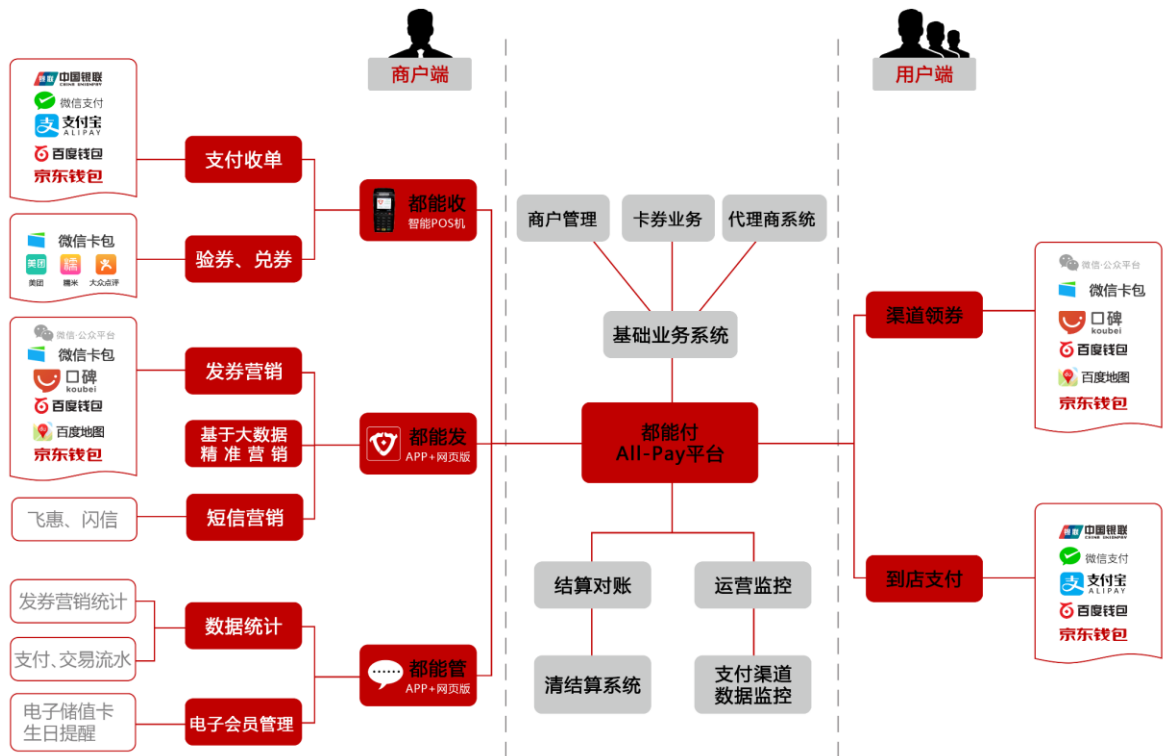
商户端

用户端

银联 中国银联 CHINA UNIONPAY
微信支付
支付宝 ALIPAY
百度钱包
京东钱包

支付收单

微信卡包
美团
糯米
大众点评

验券、兑券

都能收
智能POS机

商户管理
卡券业务
代理商系统

基础业务系统

微信·公众平台
微信卡包
口碑 koubei
百度钱包
百度地图
京东钱包

发券营销

基于大数据精准营销

都能发
APP+网页版

都能付
All-Pay平台

飞惠、闪信

短信营销

发券营销统计

支付、交易流水

数据统计

都能管
APP+网页版

电子储值卡
生日提醒

电子会员管理

结算对账
运营监控
清结算系统
支付渠道数据监控

渠道领券

微信·公众平台
微信卡包
口碑 koubei
百度钱包
百度地图
京东钱包

到店支付

银联 中国银联 CHINA UNIONPAY
微信支付
支付宝 ALIPAY
百度钱包
京东钱包